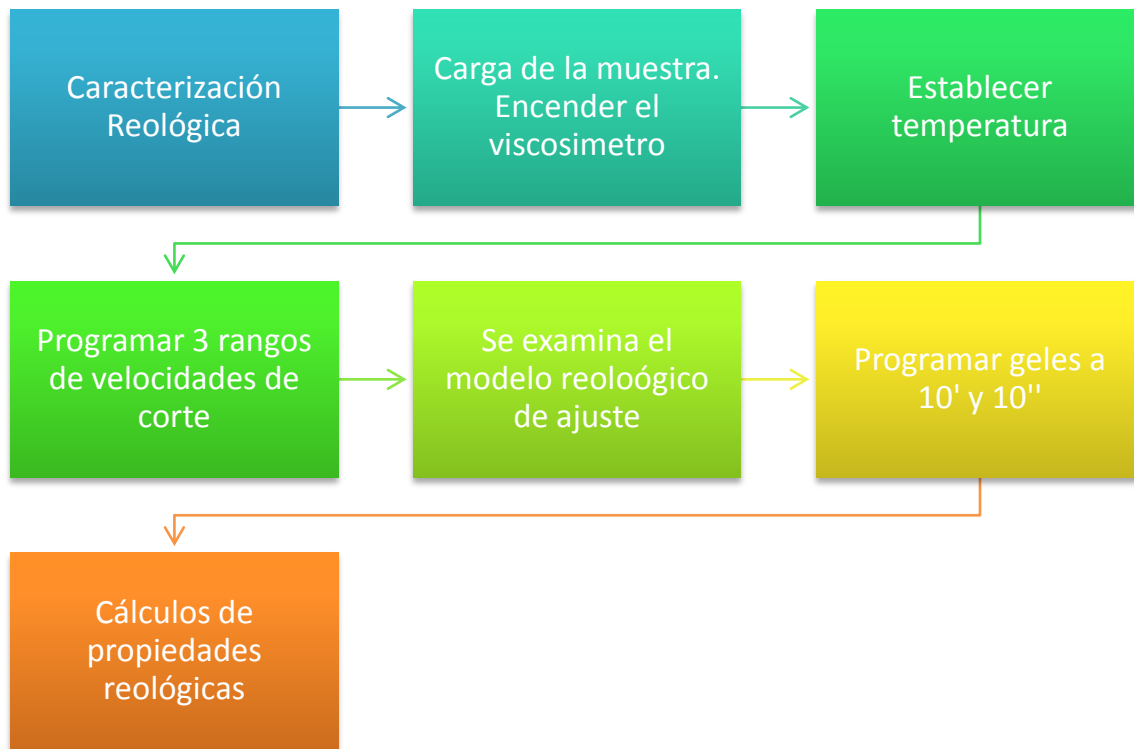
Caracterización Reológica

Carga de la muestra. Encender el viscosimetro

Establecer temperatura

Programar 3 rangos de velocidades de corte

Se examina el modelo reoloógico de ajuste

Programar geles a 10' y 10''

Cálculos de propiedades reológicas